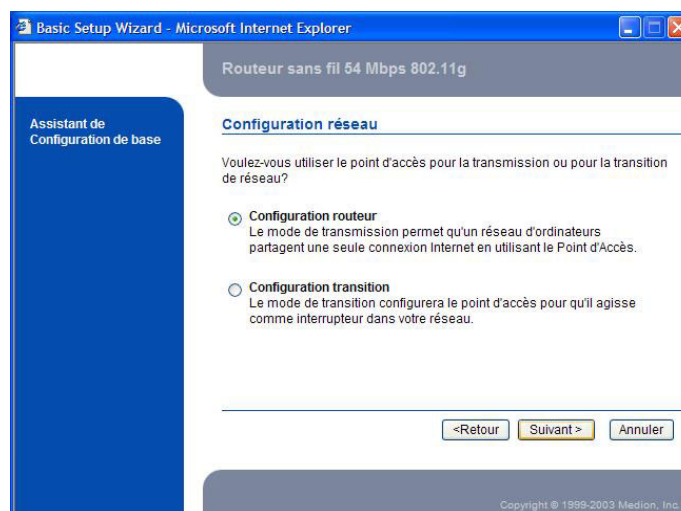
Basic Setup Wizard - Microsoft Internet Explorer

Routeur sans fil 54 Mbps 802.11g

Assistant de Configuration de base

Configuration réseau

Voulez-vous utiliser le point d'accès pour la transmission ou pour la transition de réseau?

Configuration routeur
Le mode de transmission permet qu'un réseau d'ordinateurs partagent une seule connexion Internet en utilisant le Point d'Accès.

Configuration transition
Le mode de transition configurera le point d'accès pour qu'il agisse comme interrupteur dans votre réseau.

<Retour
Suivant >
Annuler

Copyright © 1999-2003 Medion, Inc.